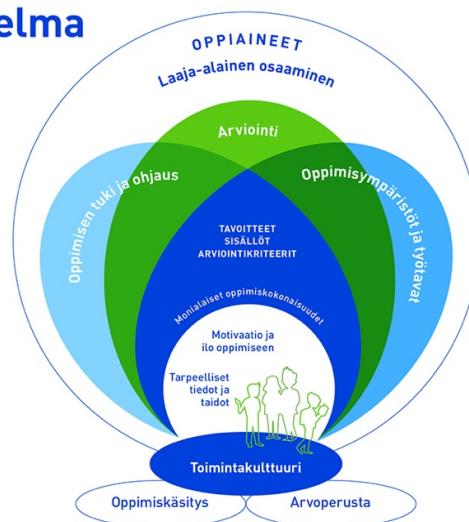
elma

OPPIAINEET
Laaja-alainen osaaminen

Arviointi

Oppimisen tuki ja ohjaus

Oppimisympäristöt ja työtavat

TAVOITTEET
SISÄLLÖT
ARVIOINTIKRITEERIT

Monialaiset oppimiskokonaisuudet

Motivaatio ja ilo oppimiseen

Tarpeelliset tiedot ja taidot

Toimintakulttuuri

Oppimiskäsitys

Arvoperusta